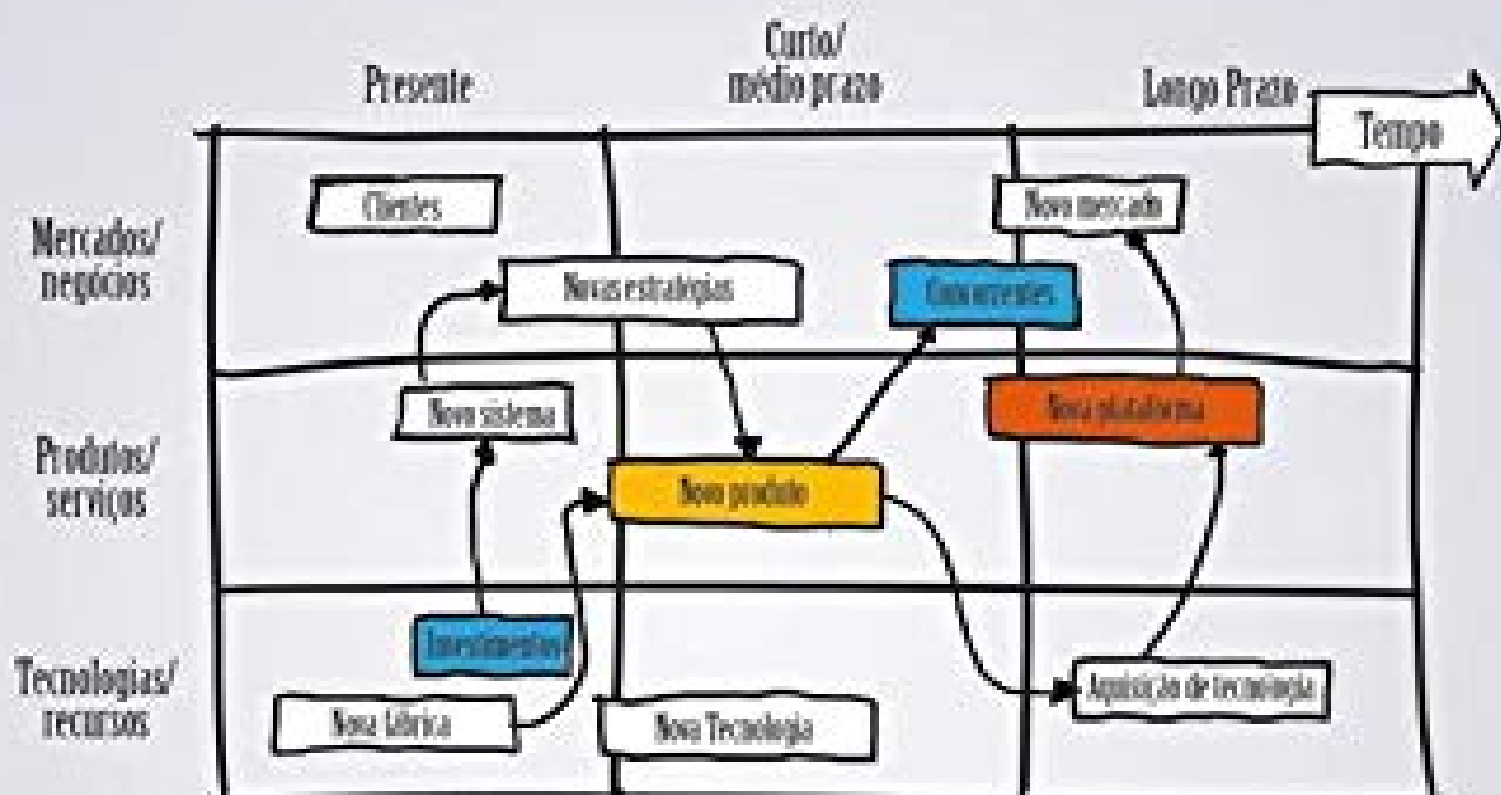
Presente

Curto/ médio prazo

Longo Prazo

Tempo

Mercados/ negócios

Produtos/ serviços

Tecnologias/ recursos

Clientes

Novo mercado

Novas estratégias

Concorrentes

Nova plataforma

Novo sistema

Novo produto

Investimentos

Aquisição de tecnologia

Nova fábrica

Nova Tecnologia